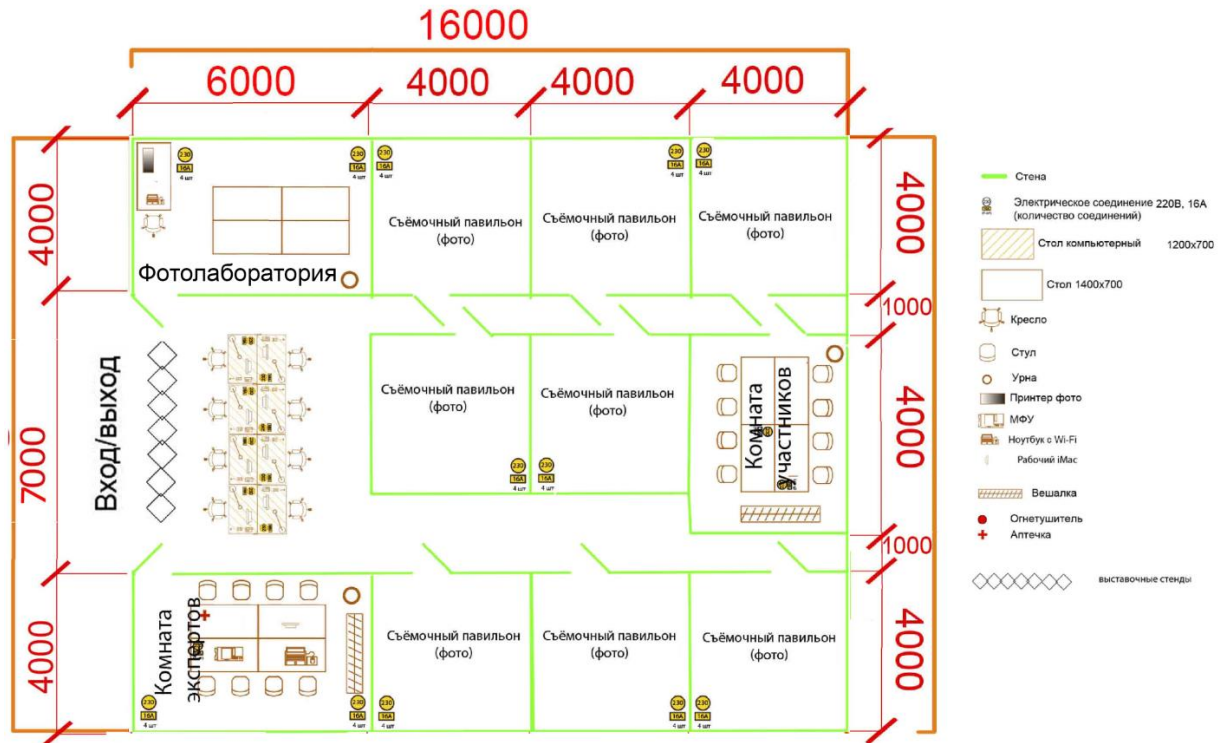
16000

6000 4000 4000 4000

4000

230
16A

230
16A
4 шт

230
16A
4 шт

230
16A
4 шт

230
16A
4 шт

Фотолаборатория

Съёмочный павильон (фото)

Съёмочный павильон (фото)

Съёмочный павильон (фото)

4000

1000

Вход/выход

7000

Съёмочный павильон (фото)

Съёмочный павильон (фото)

230
16A
4 шт

230
16A
4 шт

Комната участников

4000

1000

4000

Комната экспертов

Съёмочный павильон (фото)

Съёмочный павильон (фото)

Съёмочный павильон (фото)

4000

230
16A
4 шт

230
16A
4 шт

230
16A
4 шт

230
16A
4 шт

230
16A
4 шт

Стена

Электрическое соединение 220В, 16А (количество соединений)

Стол компьютерный 1200x700

Стол 1400x700

Кресло

Стул

Урна

Принтер фото

МФУ

Ноутбук с Wi-Fi

Рабочий iMac

Вешалка

Огнетушитель

Аптечка

выставочные стенды